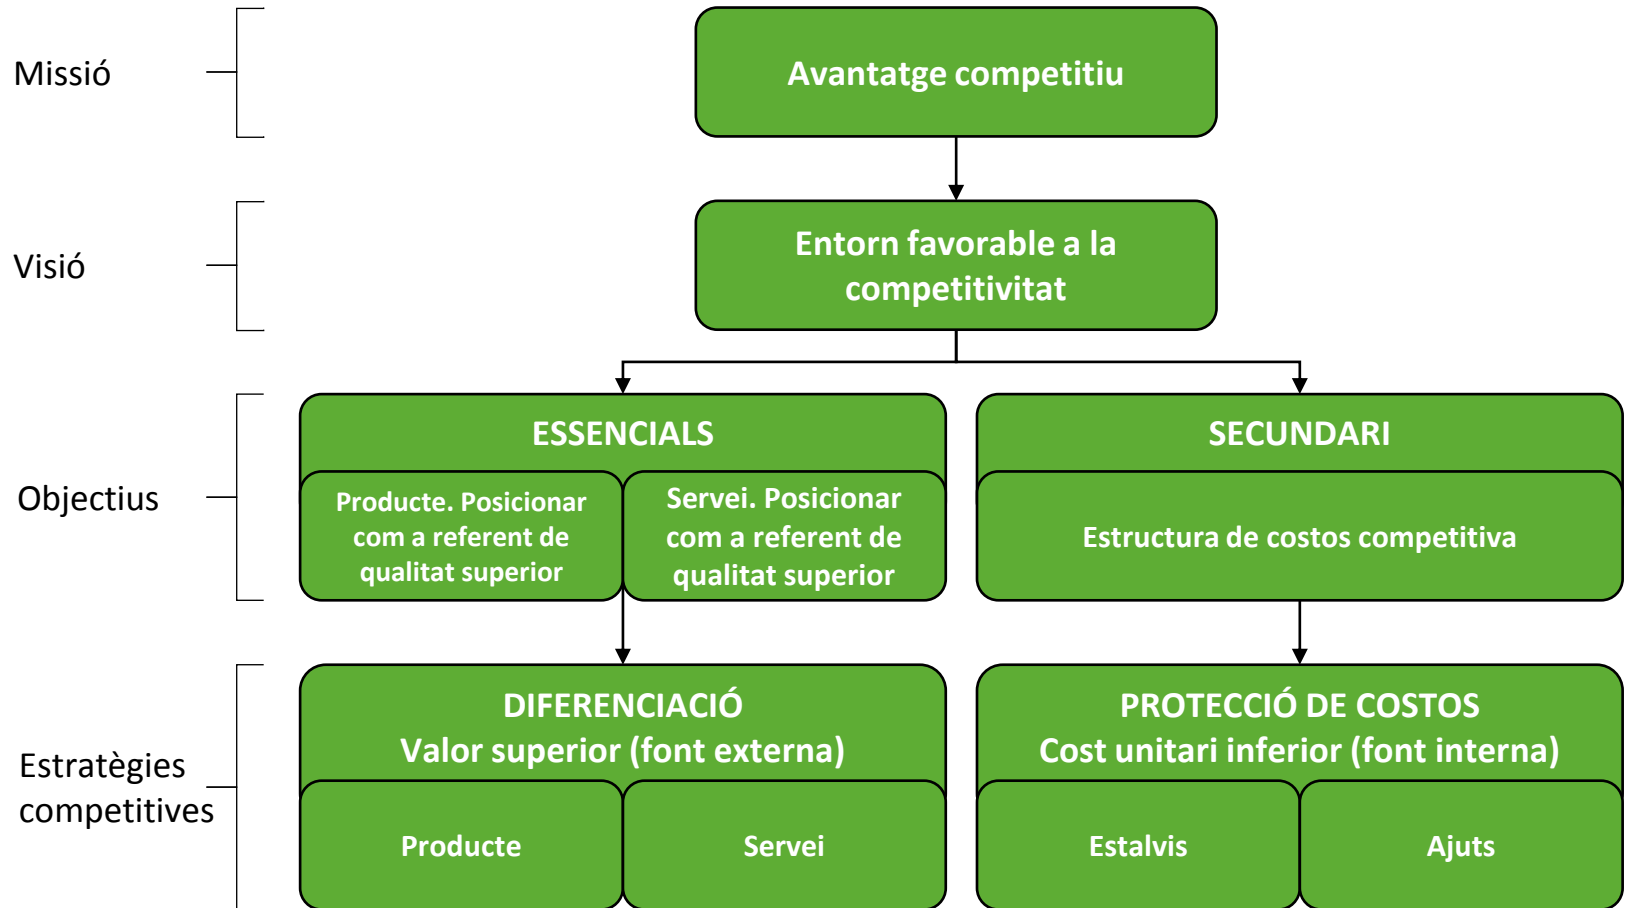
Missió

Avantatge competitiu

Visió

Entorn favorable a la competitivitat

Objectius

ESSENCIALS

Producte. Posicionar com a referent de qualitat superior

Servei. Posicionar com a referent de qualitat superior

SECUNDARI

Estructura de costos competitiva

Estratègies competitives

DIFERENCIACIÓ
Valor superior (font externa)

Producte

Servei

PROTECCIÓ DE COSTOS
Cost unitari inferior (font interna)

Estalvis

Ajuts